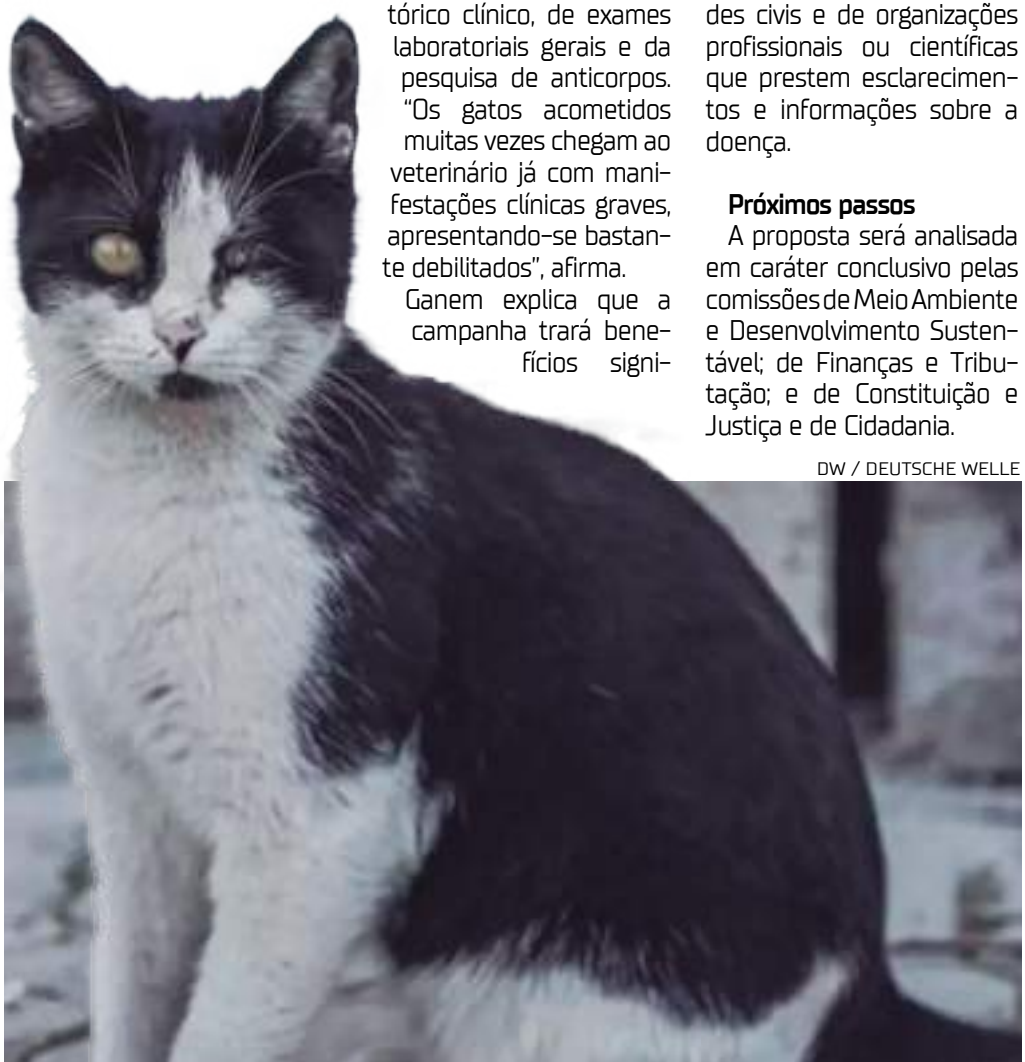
tórico clínico, de exames laboratoriais gerais e da pesquisa de anticorpos. "Os gatos acometidos muitas vezes chegam ao veterinário já com manifestações clínicas graves, apresentando-se bastante debilitados", afirma.

Ganem explica que a campanha trará benefícios signi-

des civis e de organizações profissionais ou científicas que prestem esclarecimentos e informações sobre a doença.

**Próximos passos**

A proposta será analisada em caráter conclusivo pelas comissões de Meio Ambiente e Desenvolvimento Sustentável; de Finanças e Tributação; e de Constituição e Justiça e de Cidadania.

DW / DEUTSCHE WELLE